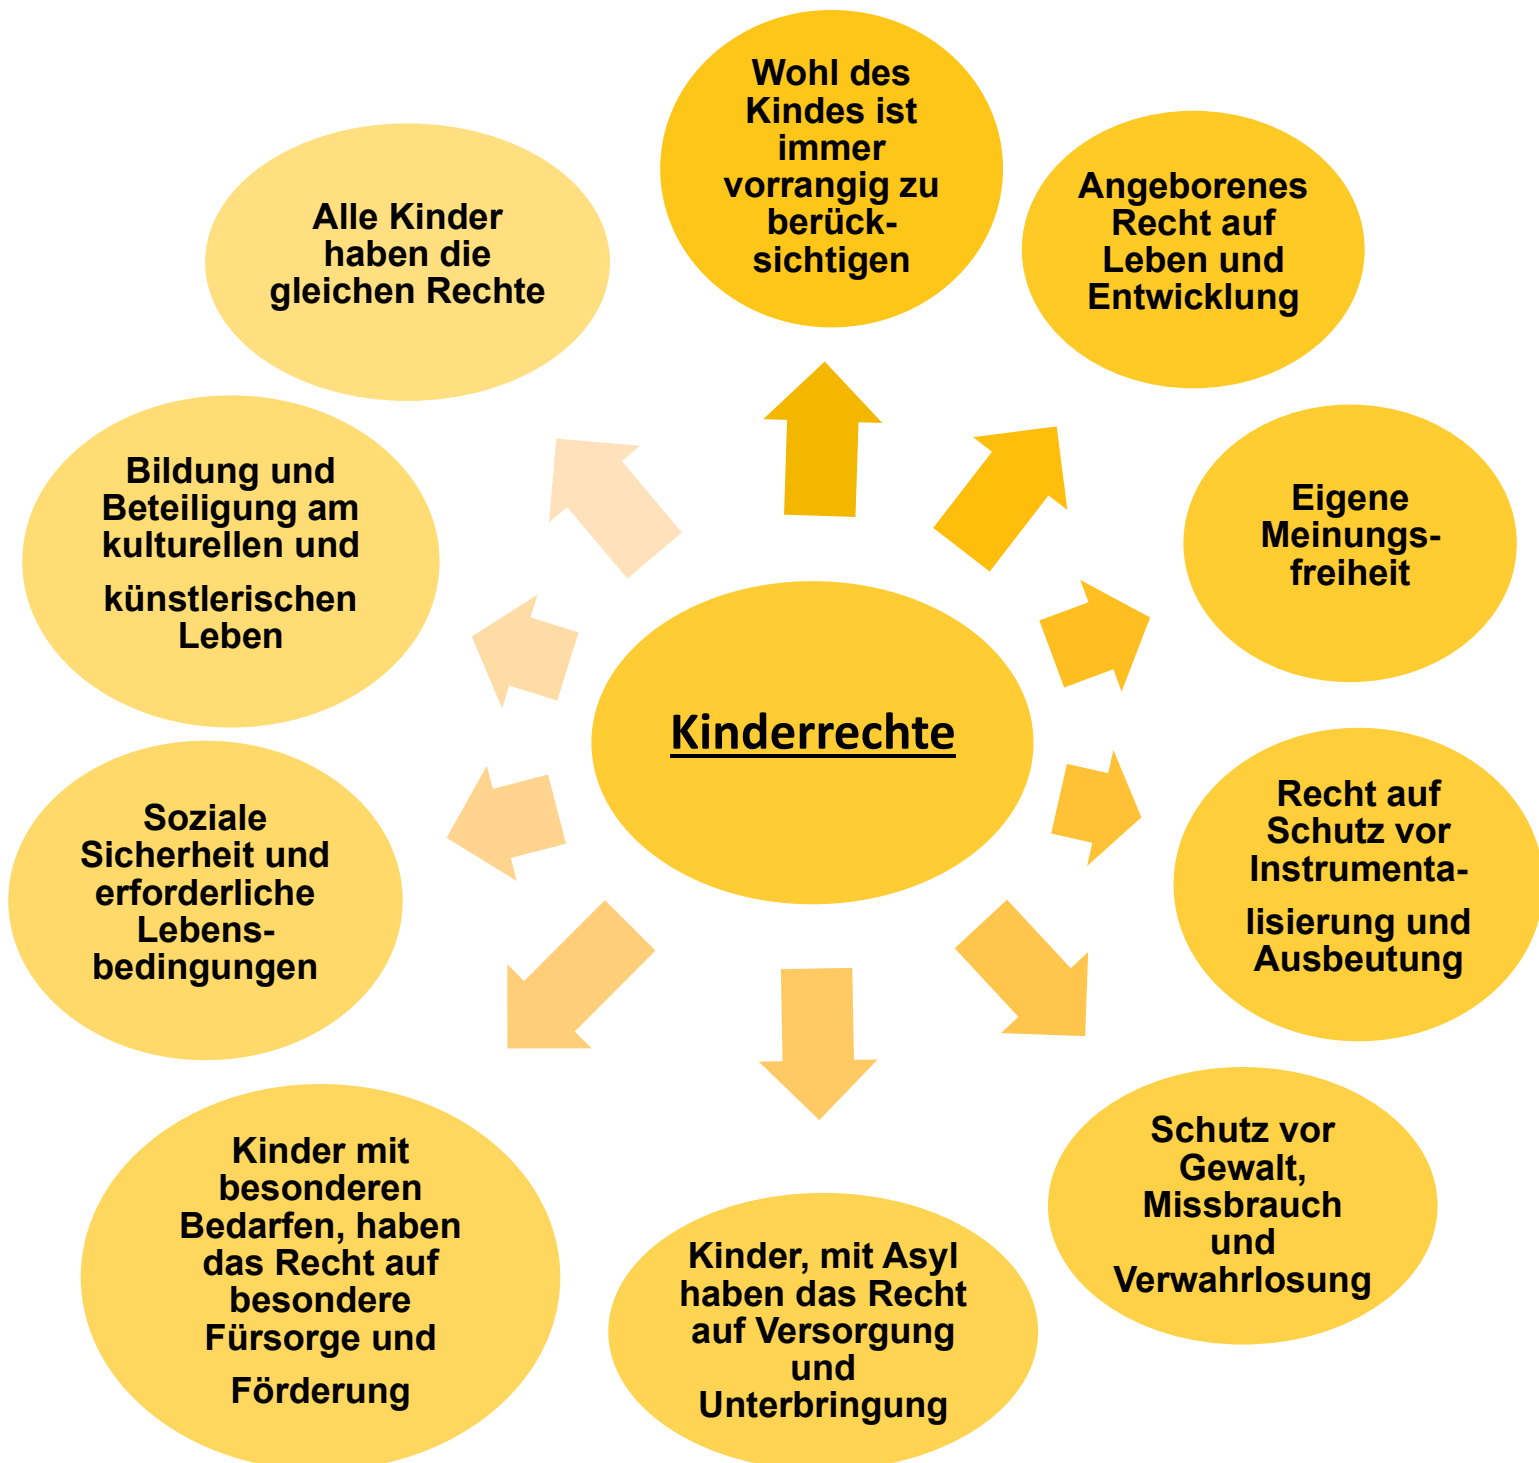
Kinderrechte

Wohl des Kindes ist immer vorrangig zu berücksichtigen

Angeborenes Recht auf Leben und Entwicklung

Eigene Meinungsfreiheit

Recht auf Schutz vor Instrumentalisierung und Ausbeutung

Schutz vor Gewalt, Missbrauch und Verwahrlosung

Kinder, mit Asyl haben das Recht auf Versorgung und Unterbringung

Kinder mit besonderen Bedarfen, haben das Recht auf besondere Fürsorge und Förderung

Soziale Sicherheit und erforderliche Lebensbedingungen

Bildung und Beteiligung am kulturellen und künstlerischen Leben

Alle Kinder haben die gleichen Rechte